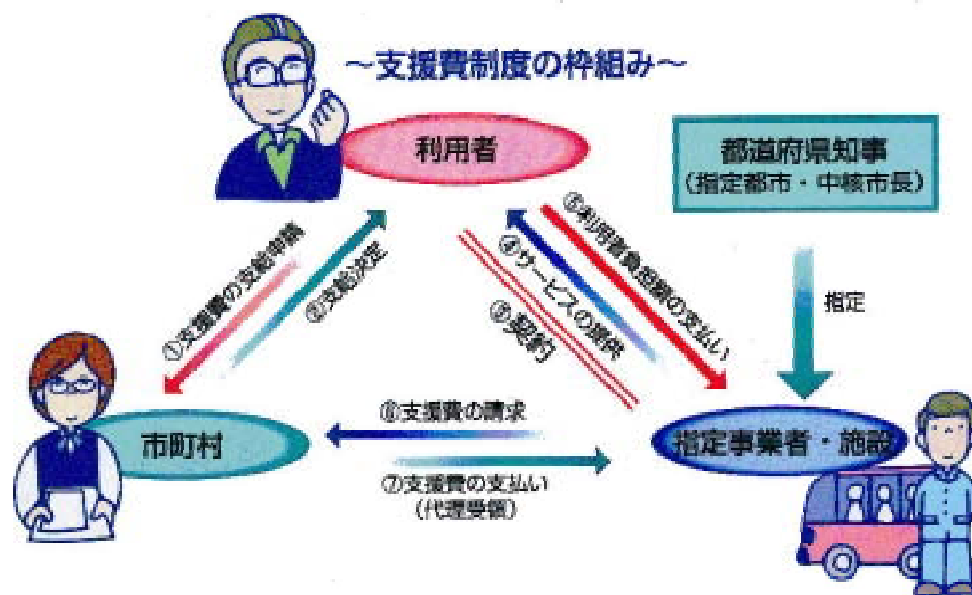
～支援費制度の枠組み～

利用者

都道府県知事
（指定都市・中核市長）

①支援費の支給申請

②支給決定

③契約

④サービスの提供

⑤利用者負担額の支払い

指定

市町村

⑥支援費の請求

⑦支援費の支払い
（代理受領）

指定事業者・施設